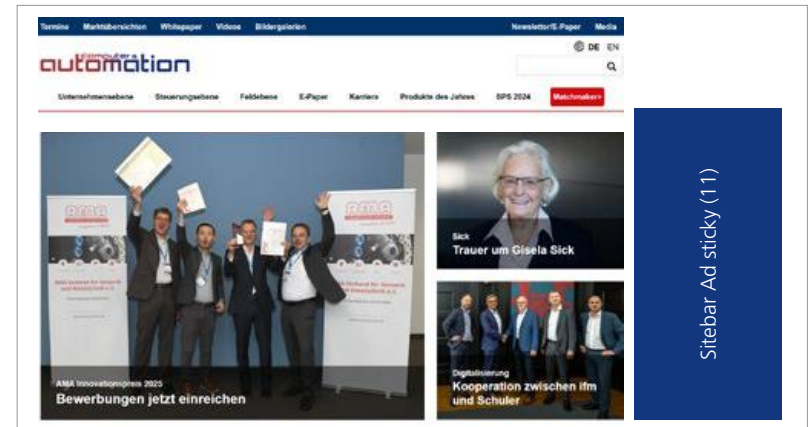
Termine Marktübersichten Whitepaper Videos Bildergalerien Newsletter/E-Paper Media

computer automation

DE EN

Unternehmensebene Steuerungsebene Feldebene E-Paper Karriere Produkte des Jahres SPS 2024 Matchmaker+

AMA Innovationspreis 2025
Bewerbungen jetzt einreichen

Sick
Trauer um Gisela Sick

Digitalisierung
Kooperation zwischen ifm und Schuler

Sitebar Ad sticky (11)